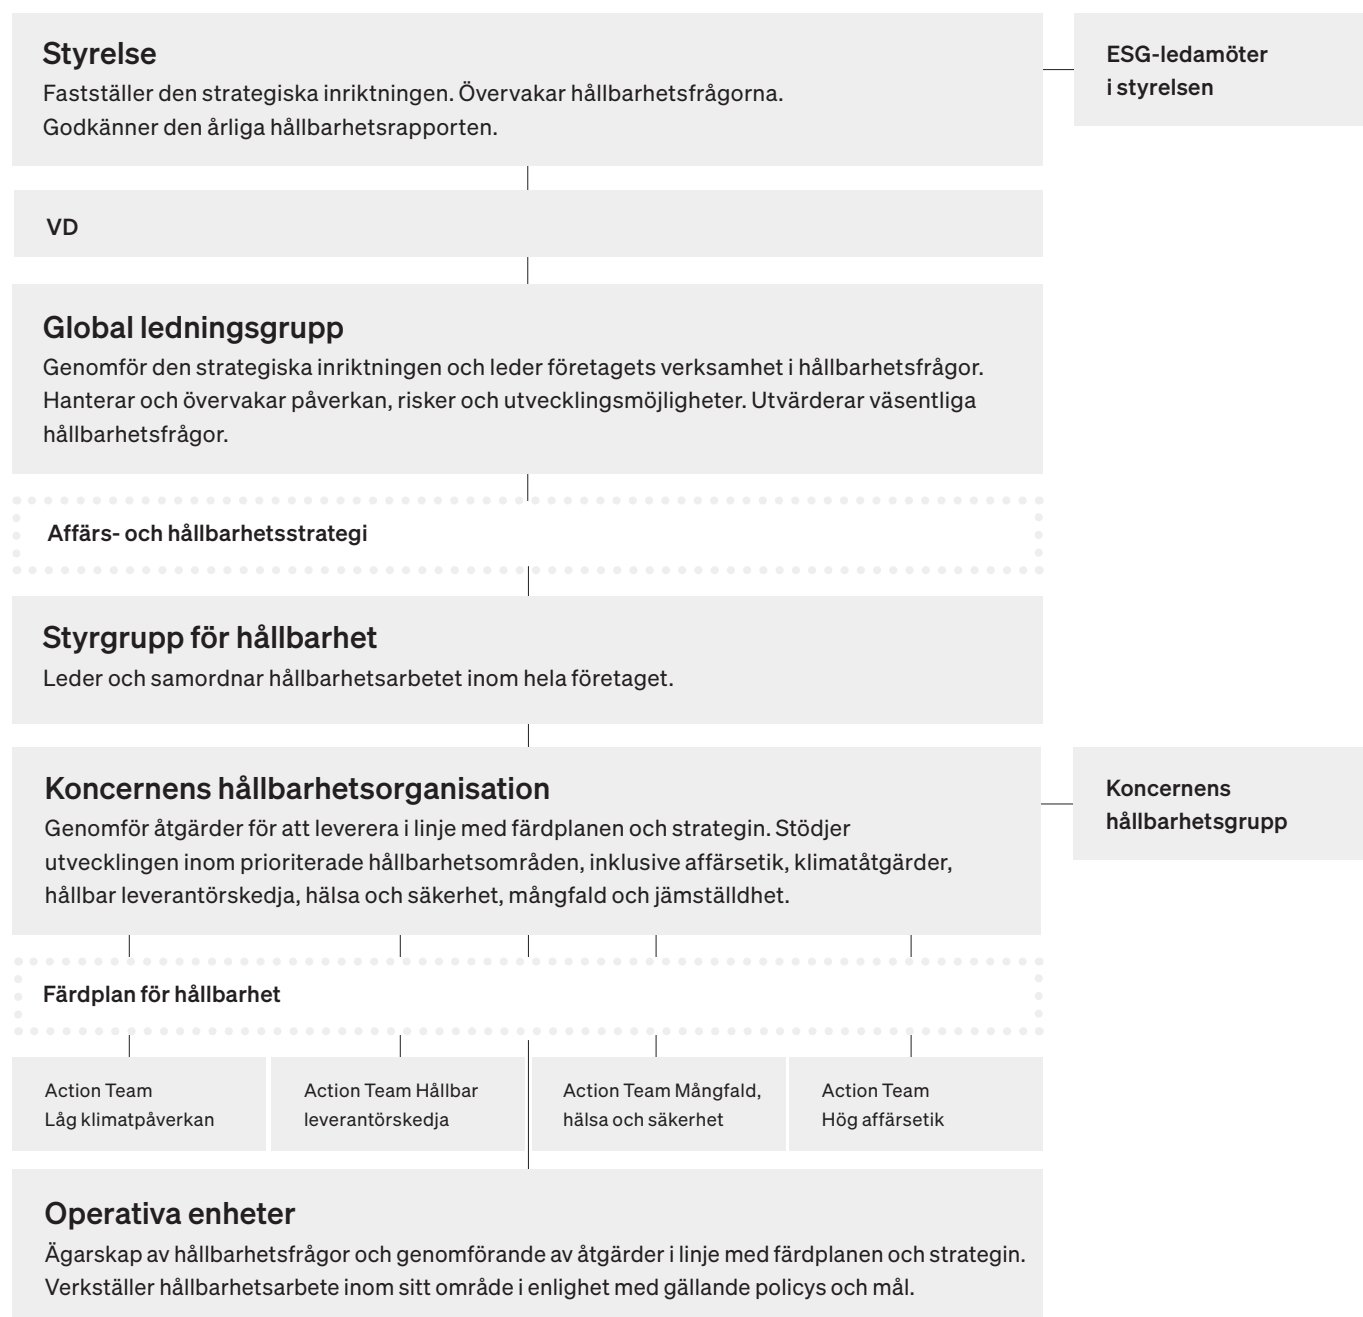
Styrelse
Fastställer den strategiska inriktningen. Övervakar hållbarhetsfrågorna.
Godkänner den årliga hållbarhetsrapporten.

ESG-ledamöter i styrelsen

VD

Global ledningsgrupp
Genomför den strategiska inriktningen och leder företagets verksamhet i hållbarhetsfrågor. Hanterar och övervakar påverkan, risker och utvecklingsmöjligheter. Utvärderar väsentliga hållbarhetsfrågor.

Affärs- och hållbarhetsstrategi

Styrgrupp för hållbarhet
Leder och samordnar hållbarhetsarbetet inom hela företaget.

Koncernens hållbarhetsorganisation
Genomför åtgärder för att leverera i linje med färdplanen och strategin. Stödjer utvecklingen inom prioriterade hållbarhetsområden, inklusive affärsetik, klimatåtgärder, hållbar leverantörskedja, hälsa och säkerhet, mångfald och jämställdhet.

Koncernens hållbarhetsgrupp

Färdplan för hållbarhet

Action Team Låg klimatpåverkan

Action Team Hållbar leverantörskedja

Action Team Mångfald, hälsa och säkerhet

Action Team Hög affärsetik

Operativa enheter
Ägarskap av hållbarhetsfrågor och genomförande av åtgärder i linje med färdplanen och strategin. Verkställer hållbarhetsarbete inom sitt område i enlighet med gällande policys och mål.